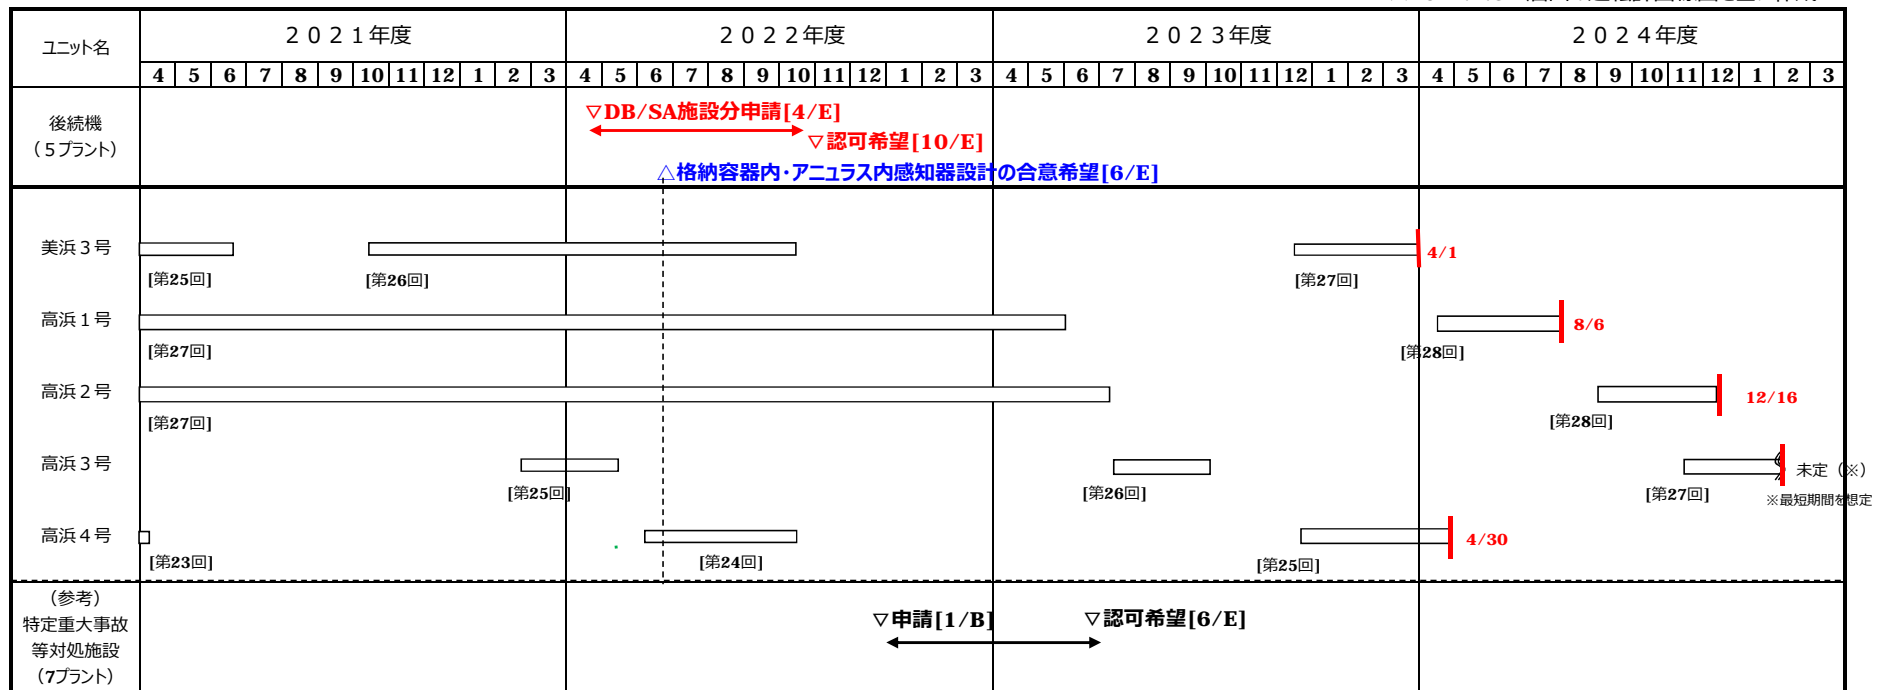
| ユニット名 | ２０２１年度 | ２０２２年度 | ２０２３年度 | ２０２４年度 |
|---|---|---|---|---|
| | 4 5 6 7 8 9 10 11 12 1 2 3 | 4 5 6 7 8 9 10 11 12 1 2 3 | 4 5 6 7 8 9 10 11 12 1 2 3 | 4 5 6 7 8 9 10 11 12 1 2 3 |
| 後続機（５プラント） | | ▽DB/SA施設分申請[4/E] ▽認可希望[10/E] △格納容器内・アニュラス内感知器設計の合意希望[6/E] | | |

美浜３号 [第25回] [第26回] [第27回] 4/1

高浜１号 [第27回] [第28回] 8/6

高浜２号 [第27回] [第28回] 12/16

高浜３号 [第25回] [第26回] [第27回] 未定（※）
※最短期間を想定

高浜４号 [第23回] [第24回] [第25回] 4/30

（参考）特定重大事故等対処施設（7プラント） ▽申請[1/B] ▽認可希望[6/E]